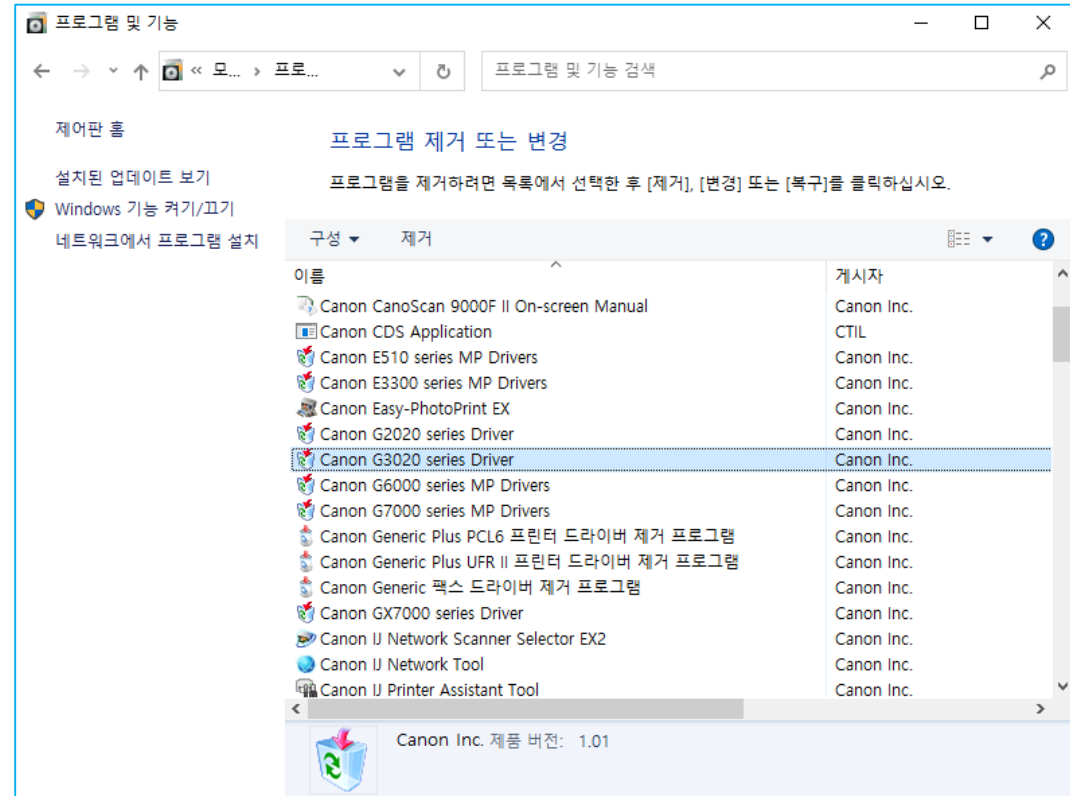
프로그램 및 기능

« 모... › 프로...

프로그램 및 기능 검색

제어판 홈

설치된 업데이트 보기

Windows 기능 켜기/끄기

네트워크에서 프로그램 설치

프로그램 제거 또는 변경

프로그램을 제거하려면 목록에서 선택한 후 [제거], [변경] 또는 [복구]를 클릭하십시오.

구성 ▾ 제거

| 이름 | 게시자 |
|---|---|
| Canon CanoScan 9000F II On-screen Manual | Canon Inc. |
| Canon CDS Application | CTIL |
| Canon E510 series MP Drivers | Canon Inc. |
| Canon E3300 series MP Drivers | Canon Inc. |
| Canon Easy-PhotoPrint EX | Canon Inc. |
| Canon G2020 series Driver | Canon Inc. |
| Canon G3020 series Driver | Canon Inc. |
| Canon G6000 series MP Drivers | Canon Inc. |
| Canon G7000 series MP Drivers | Canon Inc. |
| Canon Generic Plus PCL6 프린터 드라이버 제거 프로그램 | Canon Inc. |
| Canon Generic Plus UFR II 프린터 드라이버 제거 프로그램 | Canon Inc. |
| Canon Generic 팩스 드라이버 제거 프로그램 | Canon Inc. |
| Canon GX7000 series Driver | Canon Inc. |
| Canon IJ Network Scanner Selector EX2 | Canon Inc. |
| Canon IJ Network Tool | Canon Inc. |
| Canon IJ Printer Assistant Tool | Canon Inc. |

Canon Inc. 제품 버전: 1.01